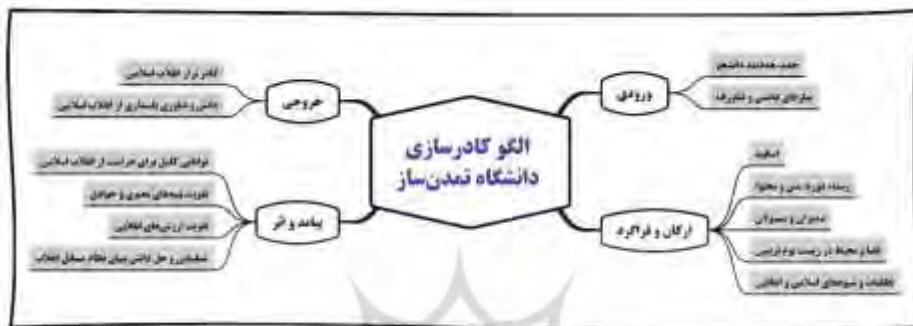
الگو کادرسازی دانشگاه تمدن‌ساز

ورودی
جذب هدفمند دانشجو
سازه‌های توصیفی و شناخت‌ها

ارکان و فرآیند
اساتید
زمینه دوره علمی و محتوا
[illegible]
فضا و محیط در زیست دوم تربیتی
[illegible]

خروجی
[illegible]
دانش و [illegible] انقلاب اسلامی

پیامد و اثر
توانایی کامل برای حراست از انقلاب اسلامی
تقویت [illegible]
تقویت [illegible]
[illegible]